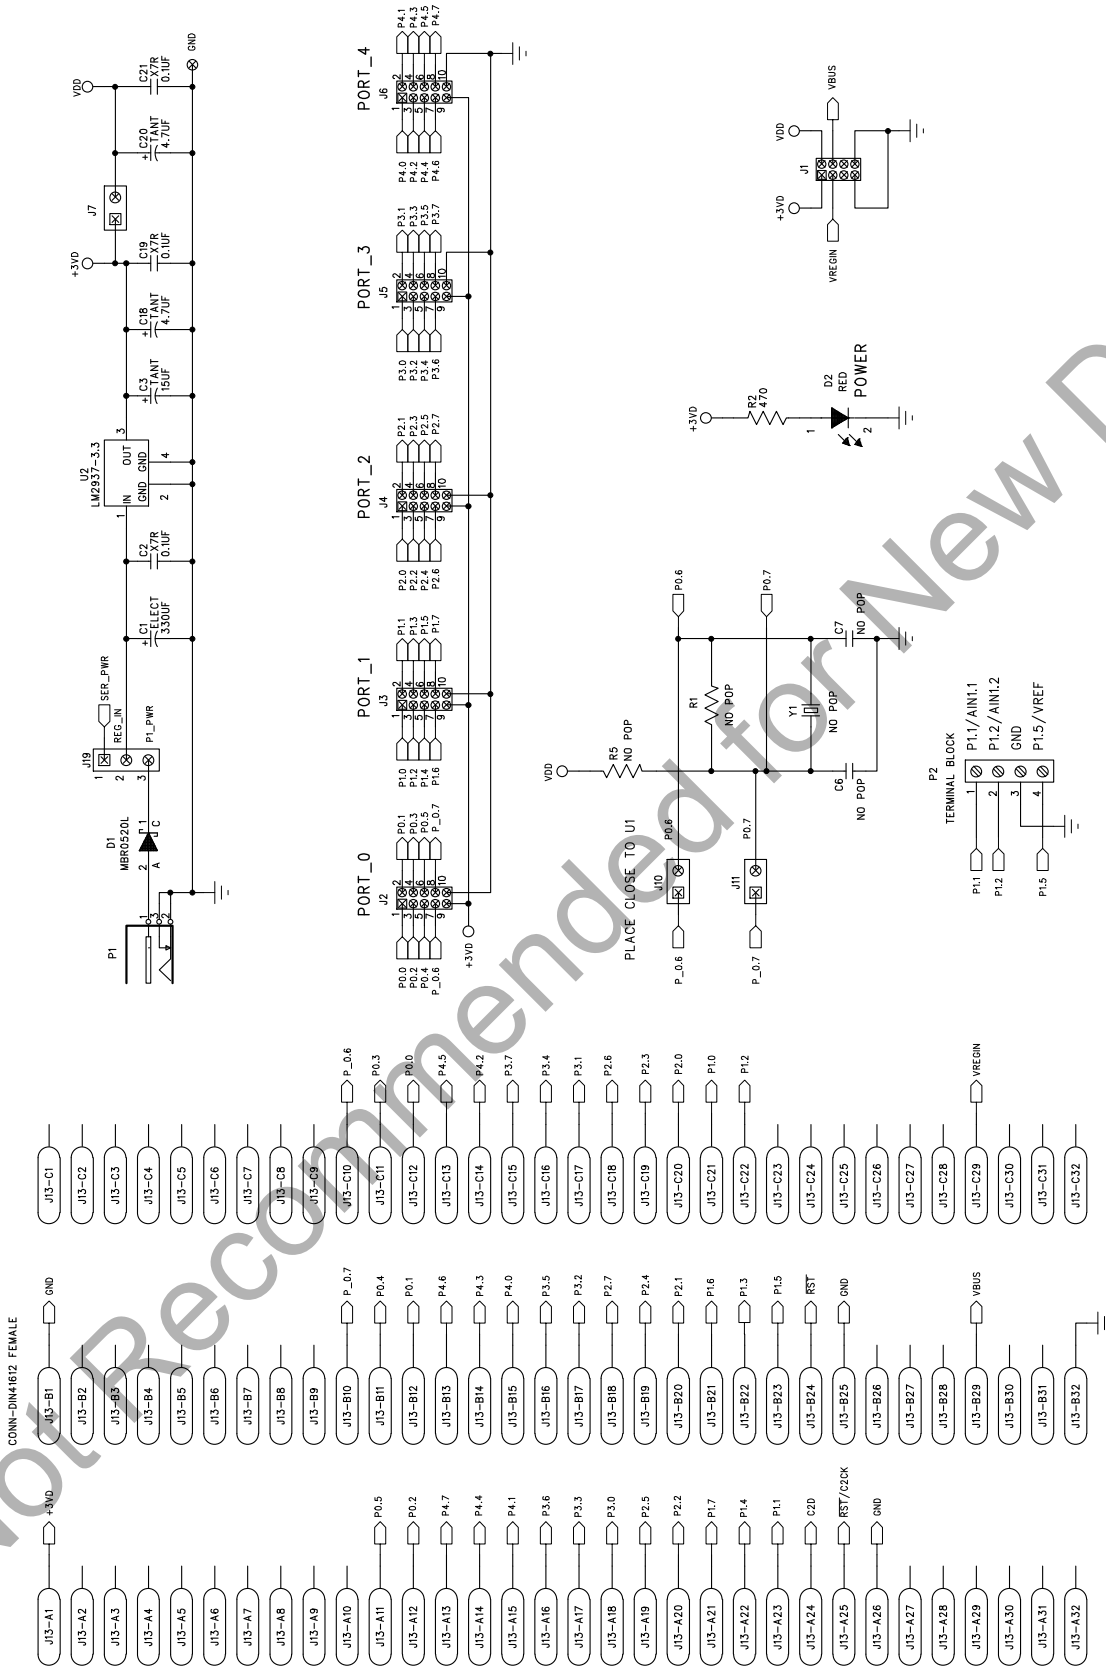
Not Recommended for New Designs

P1
D1 MBR0520L
A C
J19
REG_IN
SER_PWR
P1_PWR
C1 ELECT 330UF
C2 X7R 0.1UF
U2 LM2937-3.3
IN GND OUT GND
C3 TANT 15UF
C18 TANT 4.7UF
+3VD
C19 X7R 0.1UF
J7
C20 TANT 4.7UF
VDD
C21 X7R 0.1UF
GND

PORT_0
J2
P0.0 P0.2 P0.4 P_0.6
P0.1 P0.3 P0.5 P_0.7
+3VD
PORT_1
J3
P1.0 P1.2 P1.4 P1.6
P1.1 P1.3 P1.5 P1.7
PORT_2
J4
P2.0 P2.2 P2.4 P2.6
P2.1 P2.3 P2.5 P2.7
PORT_3
J5
P3.0 P3.2 P3.4 P3.6
P3.1 P3.3 P3.5 P3.7
PORT_4
J6
P4.0 P4.2 P4.4 P4.6
P4.1 P4.3 P4.5 P4.7

+3VD
R2 470
D2 RED POWER
VDD
J1
VBUS
+3VD
VREGIN

PLACE CLOSE TO U1
J10
P_0.6
P0.6
J11
P_0.7
P0.7
VDD
R5 NO POP
R1 NO POP
Y1 NO POP
C6 NO POP
C7 NO POP
P0.6
P0.7

P2 TERMINAL BLOCK
P1.1/AIN1.1
P1.2/AIN1.2
GND
P1.5/VREF
P1.1 P1.2 P1.5

CONN-DIN41612 FEMALE
J13-A1 +3VD
J13-A2
J13-A3
J13-A4
J13-A5
J13-A6
J13-A7
J13-A8
J13-A9
J13-A10
J13-A11 P0.5
J13-A12 P0.2
J13-A13 P4.7
J13-A14 P4.4
J13-A15 P4.1
J13-A16 P3.6
J13-A17 P3.3
J13-A18 P3.0
J13-A19 P2.5
J13-A20 P2.2
J13-A21 P1.7
J13-A22 P1.4
J13-A23 P1.1
J13-A24 C2D
J13-A25 RST/C2CK
J13-A26 GND
J13-A27
J13-A28
J13-A29
J13-A30
J13-A31
J13-A32

J13-B1 GND
J13-B2
J13-B3
J13-B4
J13-B5
J13-B6
J13-B7
J13-B8
J13-B9
J13-B10 P_0.7
J13-B11 P0.4
J13-B12 P0.1
J13-B13 P4.6
J13-B14 P4.3
J13-B15 P4.0
J13-B16 P3.5
J13-B17 P3.2
J13-B18 P2.7
J13-B19 P2.4
J13-B20 P2.1
J13-B21 P1.6
J13-B22 P1.3
J13-B23 P1.5
J13-B24 RST
J13-B25 GND
J13-B26
J13-B27
J13-B28
J13-B29 VBUS
J13-B30
J13-B31
J13-B32

J13-C1
J13-C2
J13-C3
J13-C4
J13-C5
J13-C6
J13-C7
J13-C8
J13-C9
J13-C10 P_0.6
J13-C11 P0.3
J13-C12 P0.0
J13-C13 P4.5
J13-C14 P4.2
J13-C15 P3.7
J13-C16 P3.4
J13-C17 P3.1
J13-C18 P2.6
J13-C19 P2.3
J13-C20 P2.0
J13-C21 P1.0
J13-C22 P1.2
J13-C23
J13-C24
J13-C25
J13-C26
J13-C27
J13-C28
J13-C29 VREGIN
J13-C30
J13-C31
J13-C32